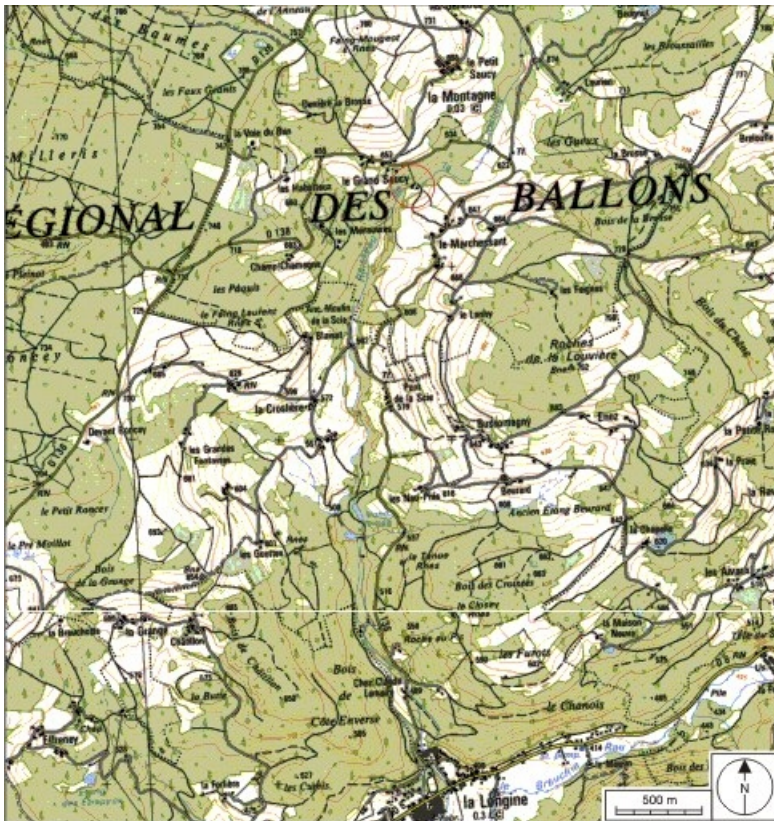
ÉGIONAL DES BALLONS

les Baumes
Millerie
le Petit Saucy
la Montagne
le Grand Saucy
les Gueux
le Marchetant
Chaux-Chanson
les Pâquis
le Faing Laurent
les Fagnes
Roches de la Louvière
Bois de Chêne
la Croisière
Buchomagny
les Grandes Fontaines
le Petit Roncey
les Noirs Prés
Beurard
Ancien Étang Beurard
le Pré Moillot
Bois de la Gouge
les Goutes
Bois des Croisées
la Grange
la Chapelle
Maison Neuve
Bois de Chainon
les Faings
le Chanois
Côte Envers
la Butte
Ehoney
les Cuffis
la Longine
Bois de Ban
Brevilly
les Rivouailles
Bois de la Brosse
le Petit Fahy
la Faing
les Aivalis
Rau Breuche
la Ferrière
la Tenue
Roches de la Sole
Dessus Roncey
RN
D 138
500 m
N